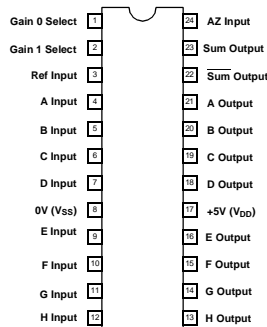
Gain 0 Select 1
Gain 1 Select 2
Ref Input 3
A Input 4
B Input 5
C Input 6
D Input 7
0V ($V_{SS}$) 8
E Input 9
F Input 10
G Input 11
H Input 12

24 AZ Input
23 Sum Output
22 $\overline{\text{Sum}}$ Output
21 A Output
20 B Output
19 C Output
18 D Output
17 +5V ($V_{DD}$)
16 E Output
15 F Output
14 G Output
13 H Output